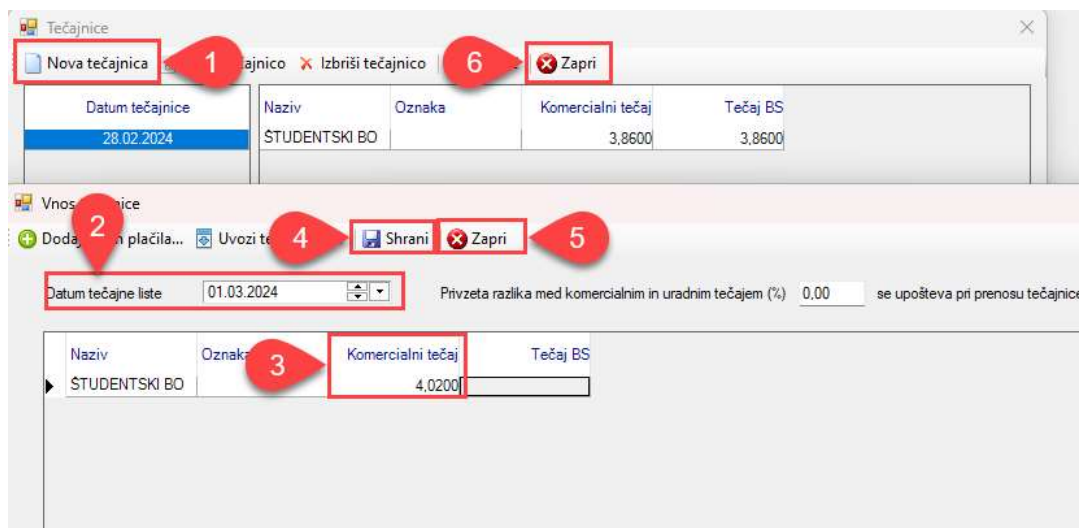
Tečajnice

Nova tečajnica 1 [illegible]ajnico Izbriši tečajnico 6 Zapri

| Datum tečajnice |
|---|
| 28.02.2024 |

| Naziv | Oznaka | Komercialni tečaj | Tečaj BS |
|---|---|---|---|
| ŠTUDENTSKI BO | | 3,8600 | 3,8600 |

Vnos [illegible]nice

Doda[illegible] 2 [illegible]n plačila... Uvozi te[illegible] 4 Shrani Zapri 5

Datum tečajne liste 01.03.2024

Privzeta razlika med komercialnim in uradnim tečajem (%) 0,00 se upošteva pri prenosu tečajnice

| Naziv | Oznak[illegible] 3 | Komercialni tečaj | Tečaj BS |
|---|---|---|---|
| ŠTUDENTSKI BO | | 4,0200 | |